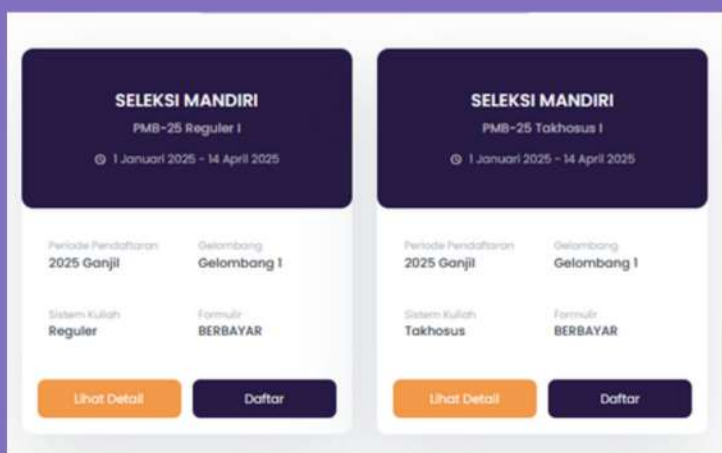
SELEKSI MANDIRI
PMB-25 Reguler I
1 Januari 2025 - 14 April 2025

Periode Pendaftaran
2025 Ganjil

Gelombang
Gelombang 1

Sistem Kuliah
Reguler

Formulir
BERBAYAR

Lihat Detail

Daftar

SELEKSI MANDIRI
PMB-25 Takhosus I
1 Januari 2025 - 14 April 2025

Periode Pendaftaran
2025 Ganjil

Gelombang
Gelombang 1

Sistem Kuliah
Takhosus

Formulir
BERBAYAR

Lihat Detail

Daftar